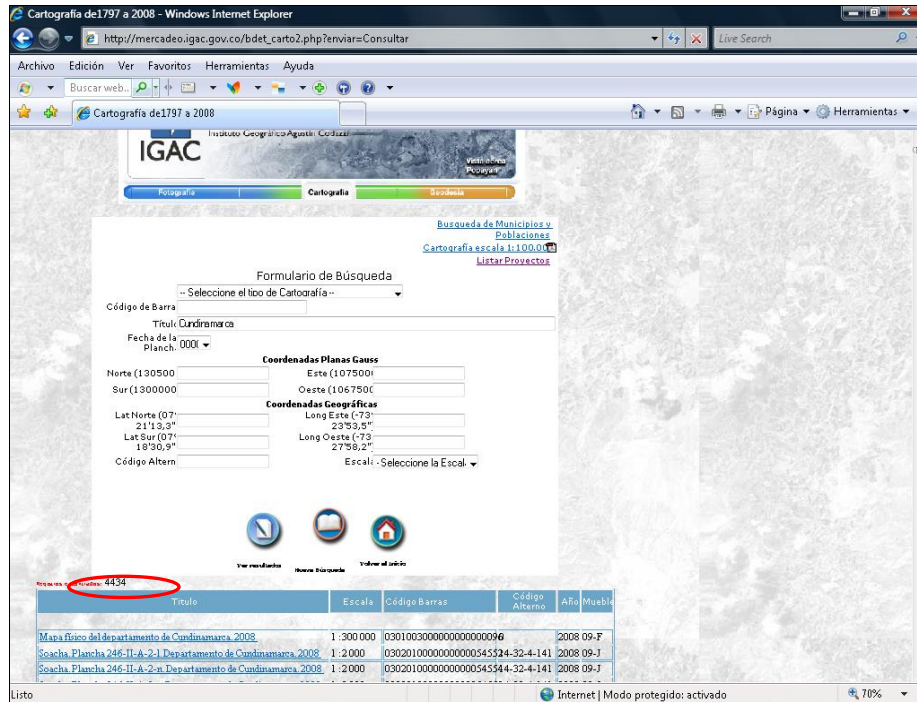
Cartografía de1797 a 2008 - Windows Internet Explorer

http://mercadeo.igac.gov.co/bdet_carto2.php?enviar=Consultar

Live Search

Archivo Edición Ver Favoritos Herramientas Ayuda

Buscar web..

Cartografía de1797 a 2008

Página Herramientas

IGAC Instituto Geográfico Agustín Codazzi

Vista aérea Popayán

Fotografía Cartografía Geodesia

Busqueda de Municipios y Poblaciones
Cartografía escala 1:100.000
Listar Proyectos

Formulario de Búsqueda

-- Seleccione el tipo de Cartografía --

Código de Barra

Titulo Cundinamarca

Fecha de la Plancha 0000

Coordenadas Planas Gauss

Norte (130500 Este (107500

Sur (1300000 Oeste (1067500

Coordenadas Geográficas

Lat Norte (07° 21'13,3" Long Este (-73° 23'53,5"

Lat Sur (07° 18'30,9" Long Oeste (-73 27'58,2"

Código Altern Escala -Seleccione la Escala-

Ver resultados Nueva Búsqueda Volver al inicio

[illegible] 4434

| Título | Escala | Código Barras | Código Alterno | Año | Mueble |
|---|---|---|---|---|---|
| Mapa físico del departamento de Cundinamarca. 2008 | 1:300000 | 03010030000000000000096 | | 2008 | 09-F |
| Soacha. Plancha 246-II-A-2-1 Departamento de Cundinamarca. 2008 | 1:2000 | 0302010000000000054552 | 4-32-4-141 | 2008 | 09-J |
| Soacha. Plancha 246-II-A-2-n. Departamento de Cundinamarca. 2008 | 1:2000 | 0302010000000000054554 | 4-32-4-141 | 2008 | 09-J |

Listo

Internet | Modo protegido: activado

70%